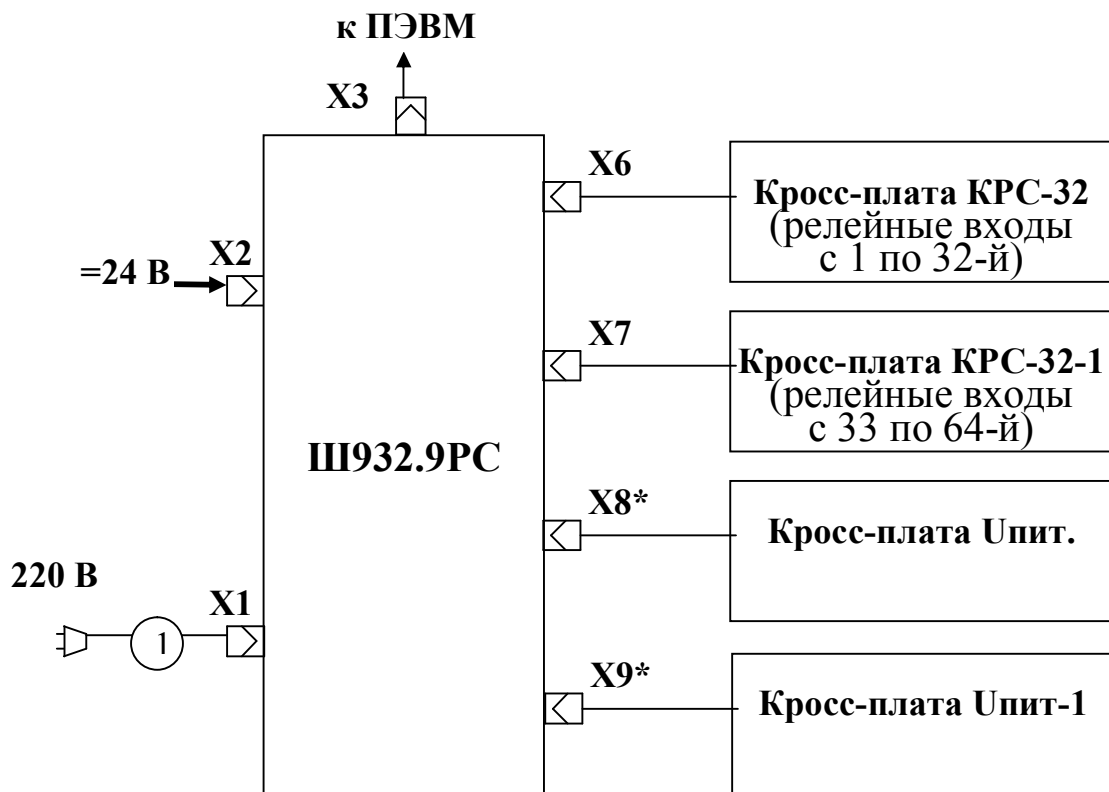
к ПЭВМ

X3

X2

=24 В

Ш932.9РС

220 В

X1

1

X6

Кросс-плата КРС-32
(релейные входы
с 1 по 32-й)

X7

Кросс-плата КРС-32-1
(релейные входы
с 33 по 64-й)

X8*

Кросс-плата Uпит.

X9*

Кросс-плата Uпит-1